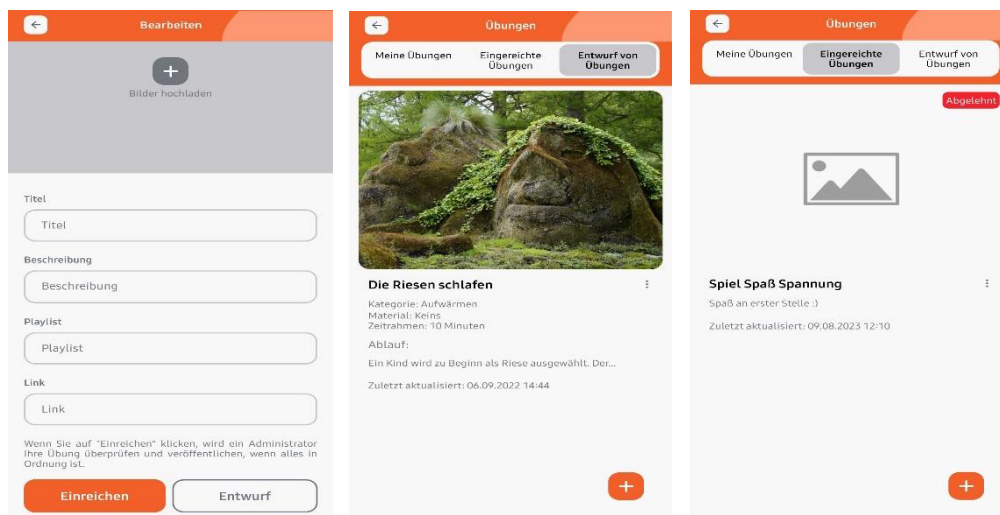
Bearbeiten

Bilder hochladen

Titel

Titel

Beschreibung

Beschreibung

Playlist

Playlist

Link

Link

Wenn Sie auf "Einreichen" klicken, wird ein Administrator Ihre Übung überprüfen und veröffentlichen, wenn alles in Ordnung ist.

Einreichen

Entwurf

Übungen

Meine Übungen

Eingereichte Übungen

Entwurf von Übungen

Die Riesen schlafen

Kategorie: Aufwärmen
Material: Keins
Zeitrahmen: 10 Minuten

Ablauf:

Ein Kind wird zu Beginn als Riese ausgewählt. Der...

Zuletzt aktualisiert: 06.09.2022 14:44

+

Übungen

Meine Übungen

Eingereichte Übungen

Entwurf von Übungen

Abgelehnt

Spiel Spaß Spannung

Spaß an erster Stelle :)

Zuletzt aktualisiert: 09.08.2023 12:10

+